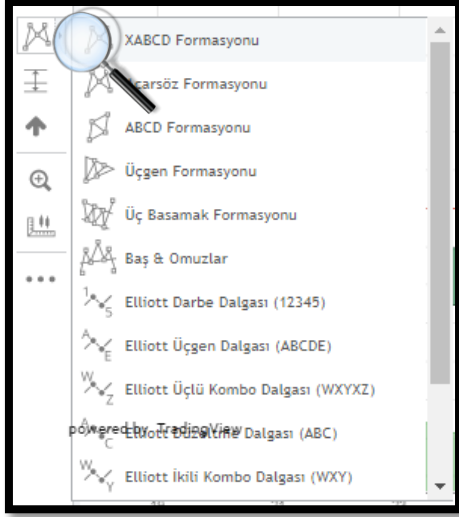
XABCD Formasyonu

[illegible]carsöz Formasyonu

ABCD Formasyonu

Üçgen Formasyonu

Üç Basamak Formasyonu

Baş & Omuzlar

Elliott Darbe Dalgası (12345)

Elliott Üçgen Dalgası (ABCDE)

Elliott Üçlü Kombo Dalgası (WXYXZ)

powered by TradingView

Elliott Düzeltme Dalgası (ABC)

Elliott İkili Kombo Dalgası (WXY)